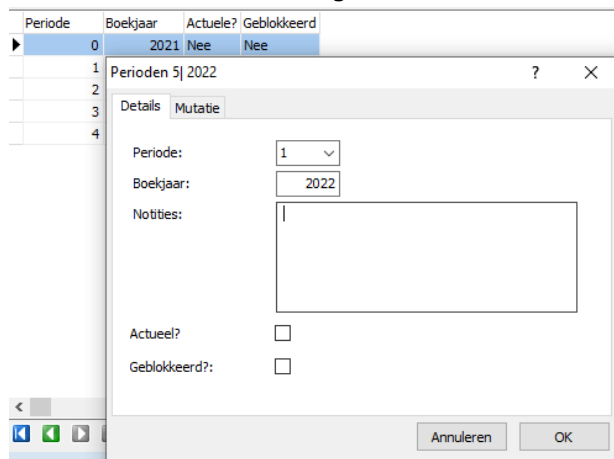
| Periode | Boekjaar | Actuele? | Geblokkeerd |
|---|---|---|---|
| 0 | 2021 | Nee | Nee |
| 1 | | | |
| 2 | | | |
| 3 | | | |
| 4 | | | |

Perioden 5| 2022

?

Details Mutatie

Periode: 1

Boekjaar: 2022

Notities:

Actueel?

Geblokkeerd?:

Annuleren OK